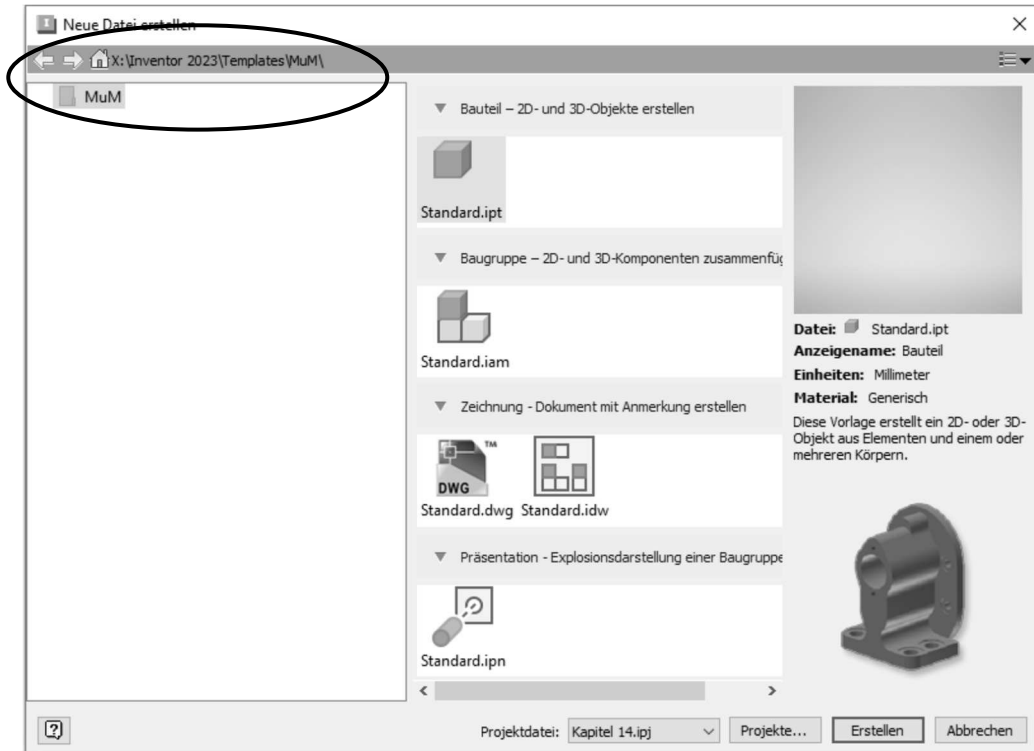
Neue Datei erstellen

X:\Inventor 2023\Templates\MuM\

MuM

Bauteil – 2D- und 3D-Objekte erstellen

Standard.ipt

Baugruppe – 2D- und 3D-Komponenten zusammenfü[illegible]

Standard.iam

Zeichnung - Dokument mit Anmerkung erstellen

DWG

Standard.dwg Standard.idw

Präsentation - Explosionsdarstellung einer Baugruppe

Standard.ipn

Datei: Standard.ipt
Anzeigename: Bauteil
Einheiten: Millimeter
Material: Generisch
Diese Vorlage erstellt ein 2D- oder 3D-Objekt aus Elementen und einem oder mehreren Körpern.

Projektdatei: Kapitel 14.ipj

Projekte...

Erstellen

Abbrechen